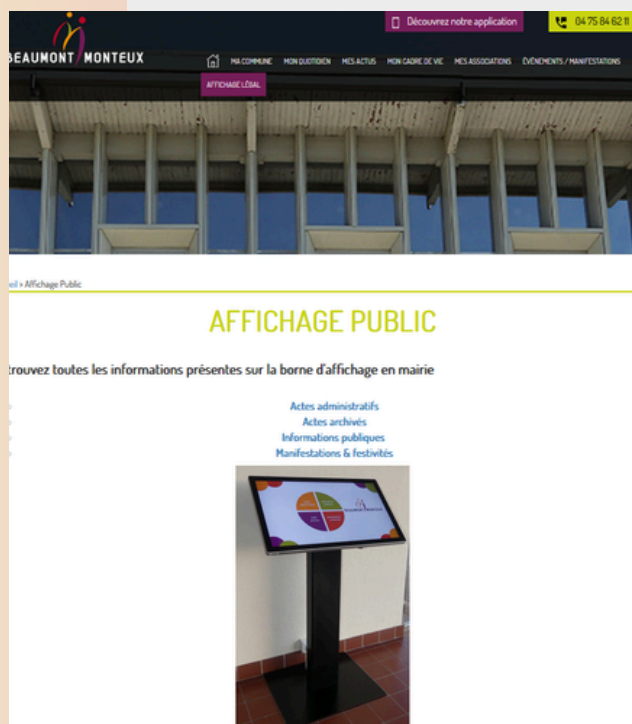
Découvrez notre application

04 75 84 62 1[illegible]

BEAUMONT MONTEUX

MA COMMUNE MON QUOTIDIEN MES ACTUS MON CADRE DE VIE MES ASSOCIATIONS ÉVÉNEMENTS / MANIFESTATIONS

AFFICHAGE LÉGAL

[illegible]eil > Affichage Public

AFFICHAGE PUBLIC

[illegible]trouvez toutes les informations présentes sur la borne d'affichage en mairie

Actes administratifs
Actes archivés
Informations publiques
Manifestations & festivités